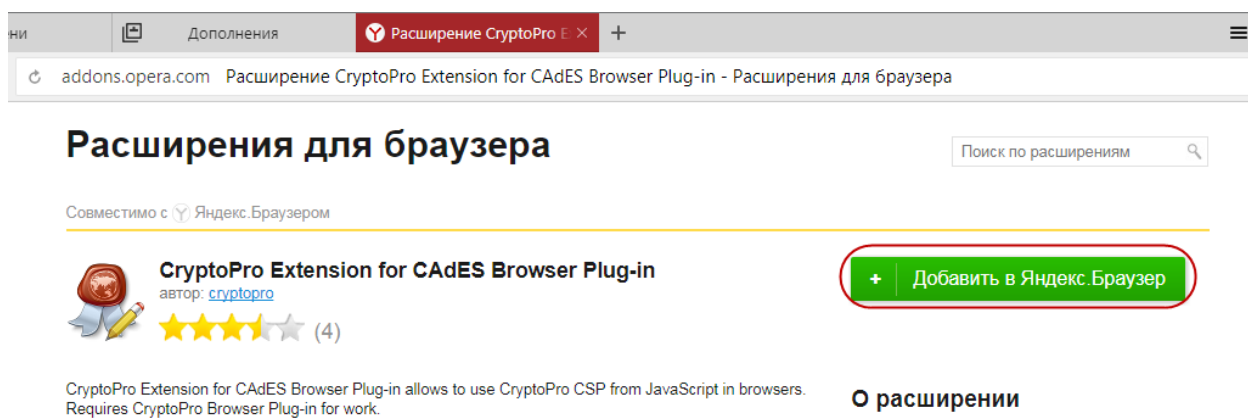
ни

Дополнения

Расширение CryptoPro E

addons.opera.com Расширение CryptoPro Extension for CAdES Browser Plug-in - Расширения для браузера

Расширения для браузера

Поиск по расширениям

Совместимо с Яндекс.Браузером

CryptoPro Extension for CAdES Browser Plug-in

автор: cryptopro

(4)

+ Добавить в Яндекс.Браузер

CryptoPro Extension for CAdES Browser Plug-in allows to use CryptoPro CSP from JavaScript in browsers. Requires CryptoPro Browser Plug-in for work.

О расширении